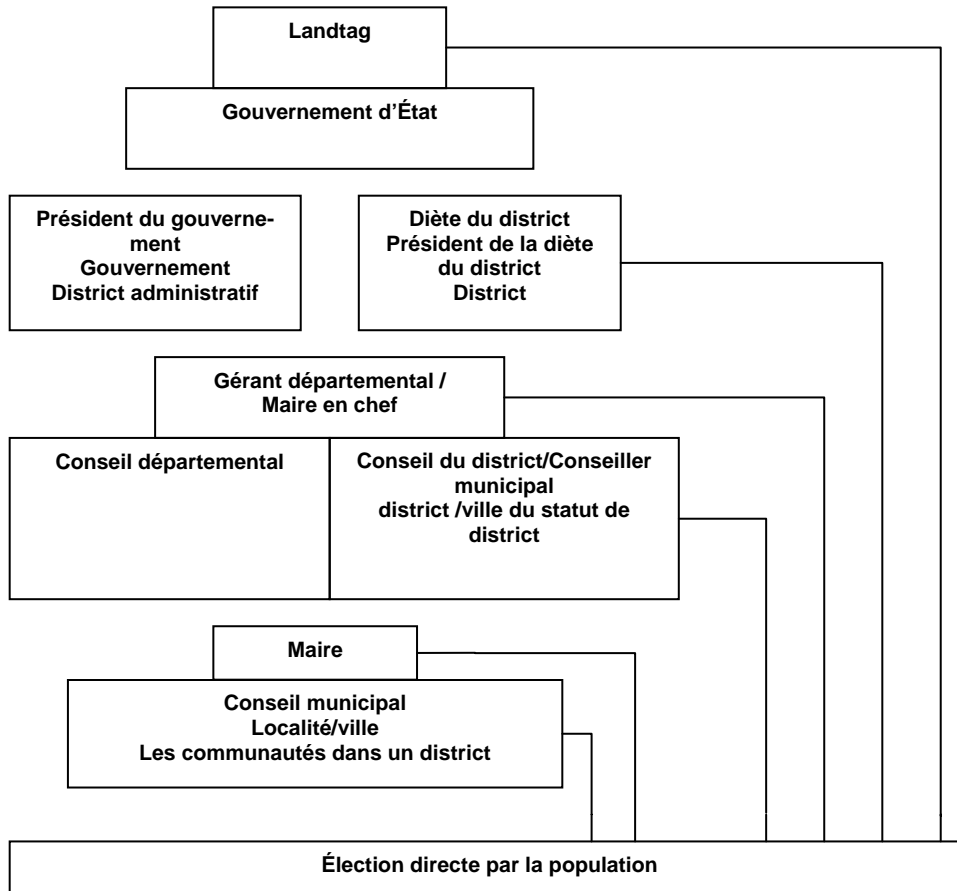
Landtag

Gouvernement d’État

Président du gouvernement
Gouvernement
District administratif

Diète du district
Président de la diète du district
District

Gérant départemental / Maire en chef

Conseil départemental

Conseil du district/Conseiller municipal
district /ville du statut de district

Maire

Conseil municipal
Localité/ville
Les communautés dans un district

Élection directe par la population